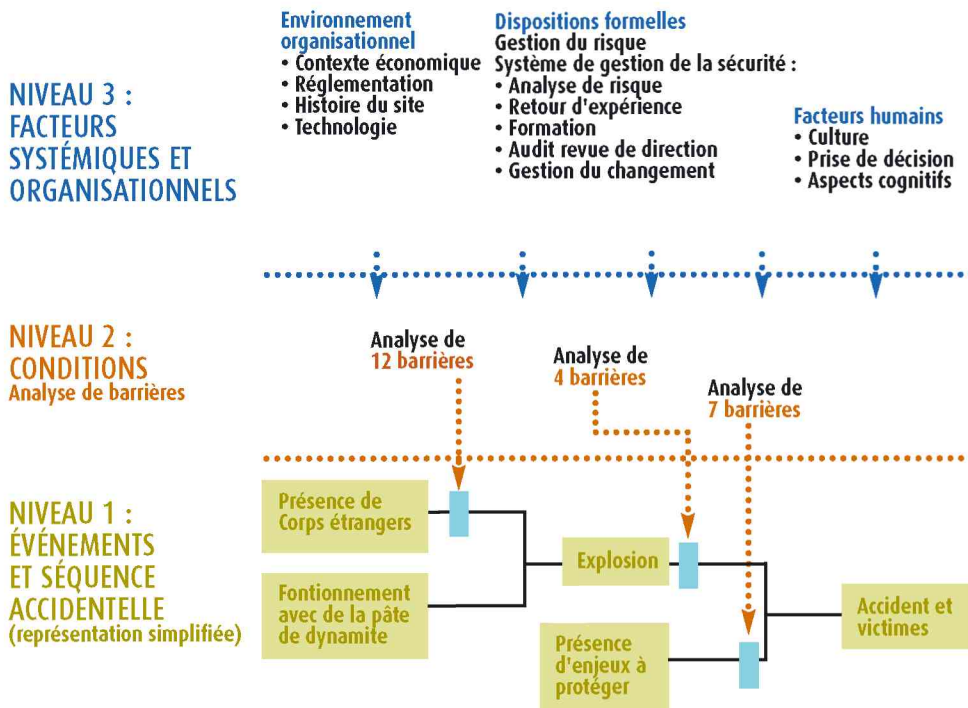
NIVEAU 3 :
FACTEURS
SYSTÉMIQUES ET
ORGANISATIONNELS

Environnement organisationnel
• Contexte économique
• Réglementation
• Histoire du site
• Technologie

Dispositions formelles
Gestion du risque
Système de gestion de la sécurité :
• Analyse de risque
• Retour d'expérience
• Formation
• Audit revue de direction
• Gestion du changement

Facteurs humains
• Culture
• Prise de décision
• Aspects cognitifs

NIVEAU 2 :
CONDITIONS
Analyse de barrières

Analyse de
12 barrières

Analyse de
4 barrières

Analyse de
7 barrières

NIVEAU 1 :
ÉVÉNEMENTS
ET SÉQUENCE
ACCIDENTELLE
(représentation simplifiée)

Présence de Corps étrangers

Fontionnement avec de la pâte de dynamite

Explosion

Présence d'enjeux à protéger

Accident et victimes